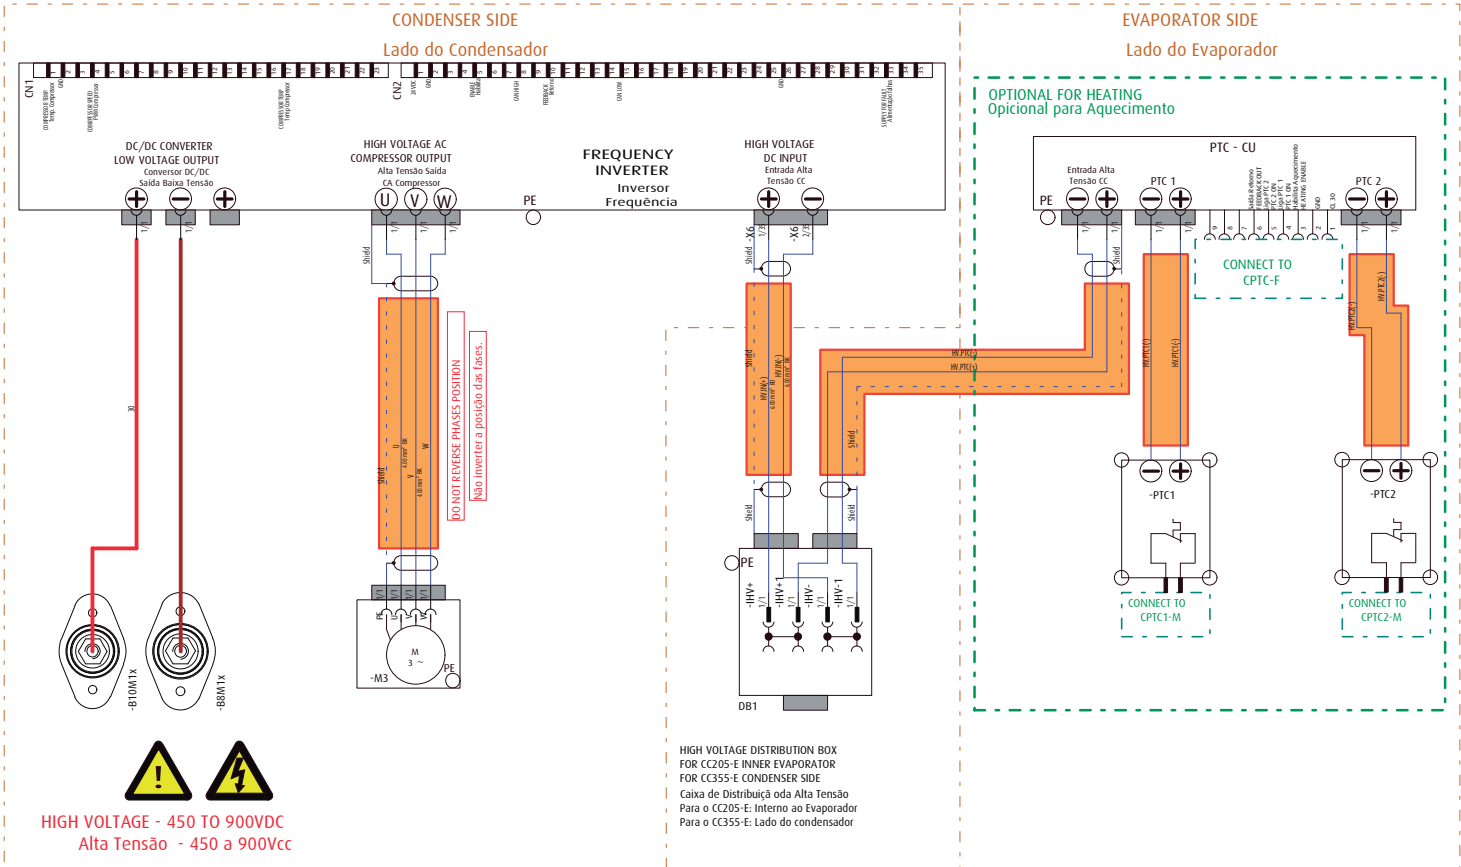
CONDENSER SIDE
Lado do Condensador

EVAPORATOR SIDE
Lado do Evaporador

CN1

CN2

OPTIONAL FOR HEATING
Opcional para Aquecimento

DC/DC CONVERTER
LOW VOLTAGE OUTPUT
Conversor DC/DC
Saída Baixa Tensão

HIGH VOLTAGE AC
COMPRESSOR OUTPUT
Alta Tensão Saída
CA Compressor

U V W

PE

FREQUENCY
INVERTER
Inversor
Frequência

HIGH VOLTAGE
DC INPUT
Entrada Alta
Tensão CC

-X6 -X6

PTC - CU

Entrada Alta
Tensão CC

PE

PTC 1

PTC 2

CONNECT TO
CPTC-F

DO NOT REVERSE PHASES POSITION
Não inverter a posição das fases.

HV PTC(-)
HV PTC(+)

-PTC1

-PTC2

PE

-IHV+ -IHV+1 -IHV- -IHV-1

CONNECT TO
CPTC1-M

CONNECT TO
CPTC2-M

M
3 ~

-M3

PE

-B10M1x

-B8M1x

DB1

HIGH VOLTAGE - 450 TO 900VDC
Alta Tensão - 450 a 900Vcc

HIGH VOLTAGE DISTRIBUTION BOX
FOR CC205-E INNER EVAPORATOR
FOR CC355-E CONDENSER SIDE
Caixa de Distribuiçã oda Alta Tensão
Para o CC205-E: Interno ao Evaporador
Para o CC355-E: Lado do condensador